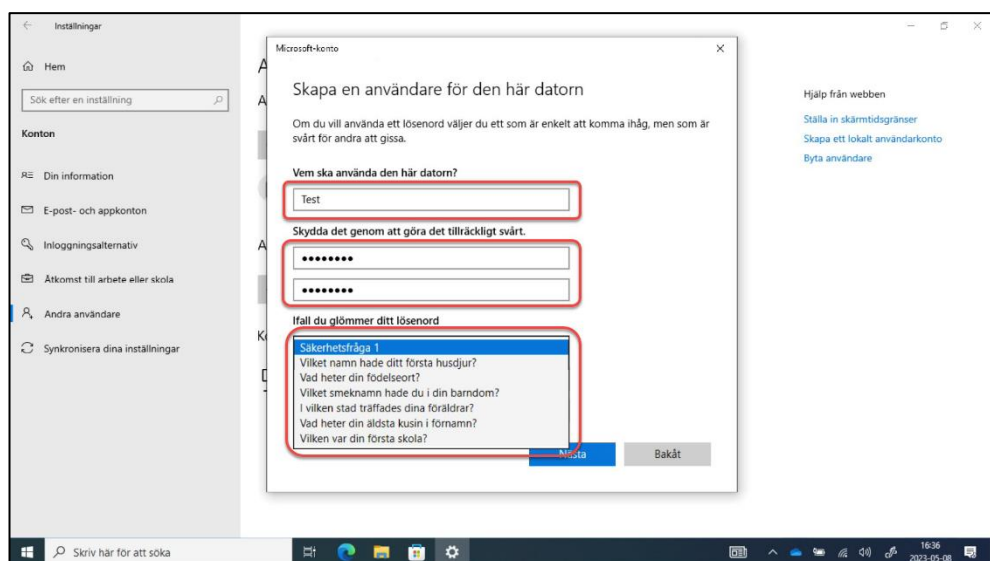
Inställningar

Hem

Sök efter en inställning

Konton

Din information

E-post- och appkonton

Inloggningsalternativ

Åtkomst till arbete eller skola

Andra användare

Synkronisera dina inställningar

Microsoft-konto

Skapa en användare för den här datorn

Om du vill använda ett lösenord väljer du ett som är enkelt att komma ihåg, men som är svårt för andra att gissa.

Vem ska använda den här datorn?

Test

Skydda det genom att göra det tillräckligt svårt.

••••••••

••••••••

Ifall du glömmer ditt lösenord

Säkerhetsfråga 1
Vilket namn hade ditt första husdjur?
Vad heter din födelseort?
Vilket smeknamn hade du i din barndom?
I vilken stad träffades dina föräldrar?
Vad heter din äldsta kusin i förnamn?
Vilken var din första skola?

Nästa

Bakåt

Hjälp från webben

Ställa in skärmtidsgränser

Skapa ett lokalt användarkonto

Byta användare

Skriv här för att söka

16:36
2023-05-08